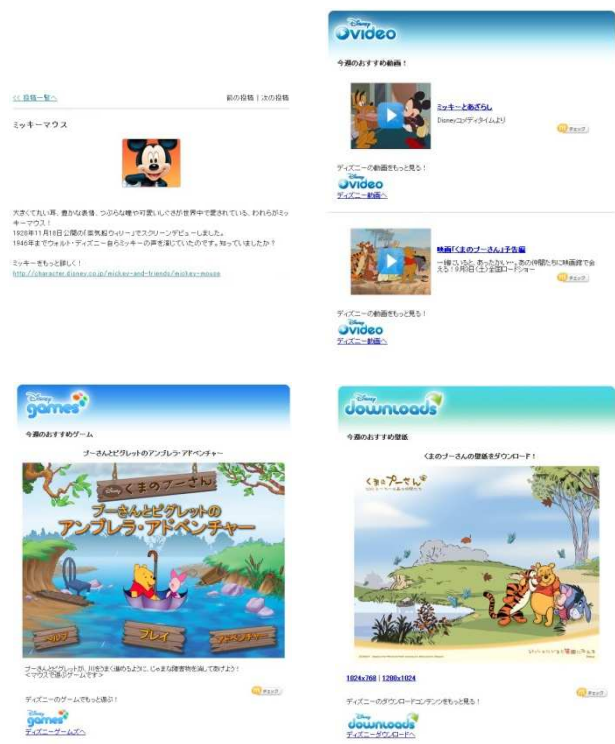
<< 投稿一覧へ

前の投稿 | 次の投稿

ミッキーマウス

大きくて丸い耳、豊かな表情、つぶらな瞳や可愛いしぐさが世界中で愛されている、われらがミッキーマウス！
1928年11月18日公開の「蒸気船ウィリー」でスクリーンデビューしました。
1946年までウォルト・ディズニー自らミッキーの声を演じていたのです。知っていましたか？

ミッキーをもっと詳しく！
http://character.disney.co.jp/mickey-and-friends/mickey-mouse

Disney video

今週のおすすめ動画！

ミッキーとあざらし
Disneyコメディタイムより

チェック

ディズニーの動画をもっと見る！
Disney video
ディズニー動画へ

映画「くまのプーさん」予告編
一緒にいると、あったかい…。あの仲間たちに映画館で会える！9月3日（土）全国ロードショー

チェック

ディズニーの動画をもっと見る！
Disney video
ディズニー動画へ

Disney games

今週のおすすめゲーム

プーさんとピグレットのアンブレラ・アドベンチャー

Disney くまのプーさん
プーさんとピグレットの
アンブレラ・アドベンチャー

ヘルプ
プレイ
ランキング

プーさんとピグレットが、川をうまく進めるように、じゃまな障害物を消してあげよう！
＜マウスで遊ぶゲームです＞

チェック

ディズニーのゲームでもっと遊ぶ！
Disney games
ディズニーゲームズへ

Disney downloads

今週のおすすめ壁紙

くまのプーさんの壁紙をダウンロード！

くまのプーさん

1024x768 | 1280x1024

チェック

ディズニーのダウンロードコンテンツをもっと見る！
Disney downloads
ディズニーダウンロードへ